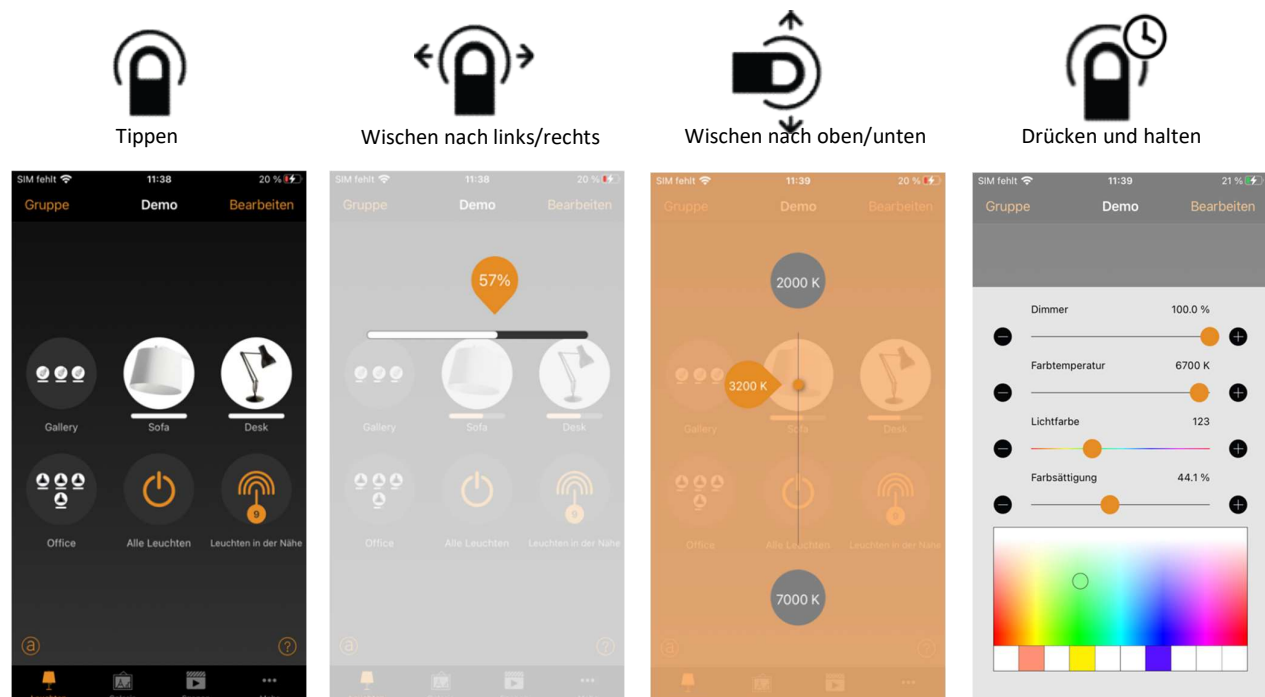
Tippen

Wischen nach links/rechts

Wischen nach oben/unten

Drücken und halten

SIM fehlt 11:38 20 %
Gruppe Demo Bearbeiten

Gallery
Sofa
Desk
Office
Alle Leuchten
9
Leuchten in der Nähe

SIM fehlt 11:38 20 %
Gruppe Demo Bearbeiten
57%
Gallery
Sofa
Desk
Office
Alle Leuchten
9
Leuchten in der Nähe

SIM fehlt 11:39 20 %
Gruppe Demo Bearbeiten
2000 K
3200 K
Gallery
Sofa
Desk
Office
Alle Leuchten
9
Leuchten in der Nähe
7000 K

SIM fehlt 11:39 21 %
Gruppe Demo Bearbeiten
Dimmer 100.0 %
Farbtemperatur 6700 K
Lichtfarbe 123
Farbsättigung 44.1 %